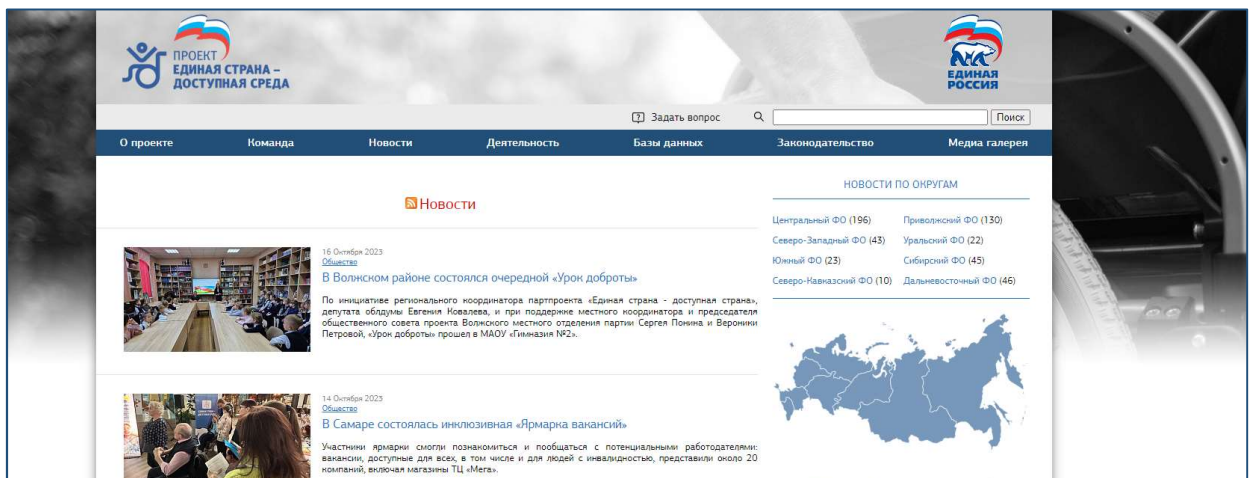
ПРОЕКТ
ЕДИНАЯ СТРАНА – ДОСТУПНАЯ СРЕДА

ЕДИНАЯ РОССИЯ

Задать вопрос

Поиск

О проекте | Команда | Новости | Деятельность | Базы данных | Законодательство | Медиа галерея

Новости

16 Октября 2023
Общество
В Волжском районе состоялся очередной «Урок доброты»
По инициативе регионального координатора партпроекта «Единая страна - доступная страна», депутата облдумы Евгения Ковалева, и при поддержке местного координатора и председателя общественного совета проекта Волжского местного отделения партии Сергея Понина и Вероники Петровой, «Урок доброты» прошел в МАОУ «Гимназия №2».

14 Октября 2023
Общество
В Самаре состоялась инклюзивная «Ярмарка вакансий»
Участники ярмарки смогли познакомиться и пообщаться с потенциальными работодателями: вакансии, доступные для всех, в том числе и для людей с инвалидностью, представили около 20 компаний, включая магазины ТЦ «Мега».

НОВОСТИ ПО ОКРУГАМ

Центральный ФО (196)
Приволжский ФО (130)
Северо-Западный ФО (43)
Уральский ФО (22)
Южный ФО (23)
Сибирский ФО (45)
Северо-Кавказский ФО (10)
Дальневосточный ФО (46)